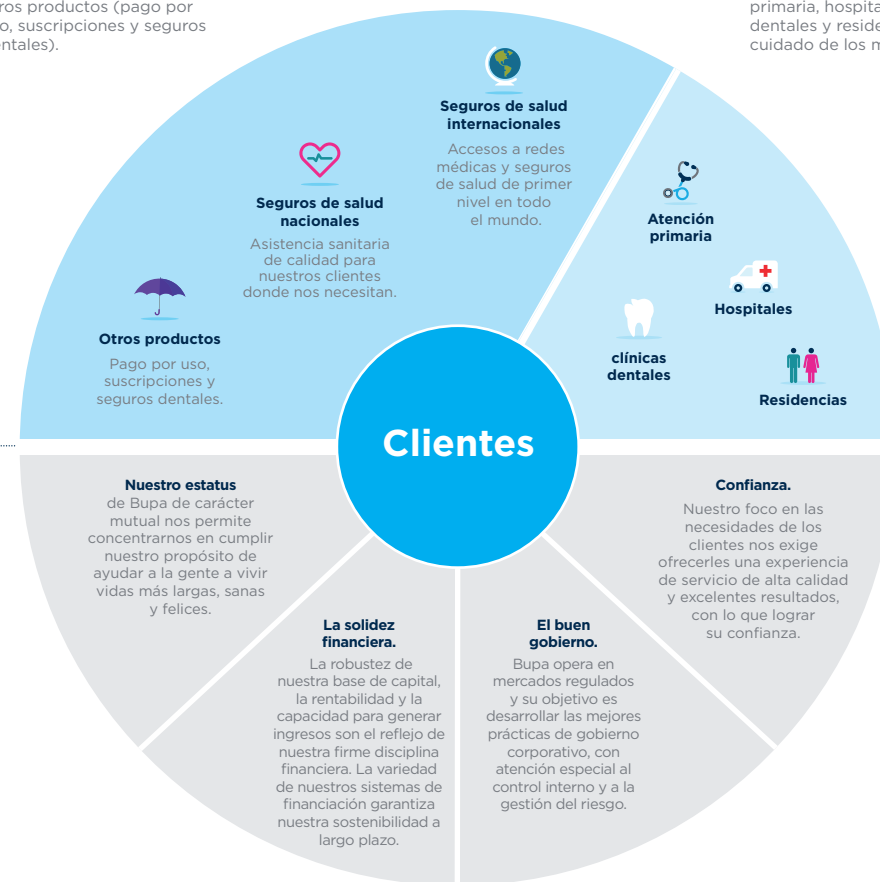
ros productos (pago por o, suscripciones y seguros ntales).

primaria, hospita dentales y reside cuidado de los m

Seguros de salud internacionales
Accesos a redes médicas y seguros de salud de primer nivel en todo el mundo.

Seguros de salud nacionales
Asistencia sanitaria de calidad para nuestros clientes donde nos necesitan.

Otros productos
Pago por uso, suscripciones y seguros dentales.

Atención primaria

Hospitales

clínicas dentales

Residencias

Clientes

Nuestro estatus de Bupa de carácter mutual nos permite concentrarnos en cumplir nuestro propósito de ayudar a la gente a vivir vidas más largas, sanas y felices.

Confianza.
Nuestro foco en las necesidades de los clientes nos exige ofrecerles una experiencia de servicio de alta calidad y excelentes resultados, con lo que lograr su confianza.

La solidez financiera.
La robustez de nuestra base de capital, la rentabilidad y la capacidad para generar ingresos son el reflejo de nuestra firme disciplina financiera. La variedad de nuestros sistemas de financiación garantiza nuestra sostenibilidad a largo plazo.

El buen gobierno.
Bupa opera en mercados regulados y su objetivo es desarrollar las mejores prácticas de gobierno corporativo, con atención especial al control interno y a la gestión del riesgo.